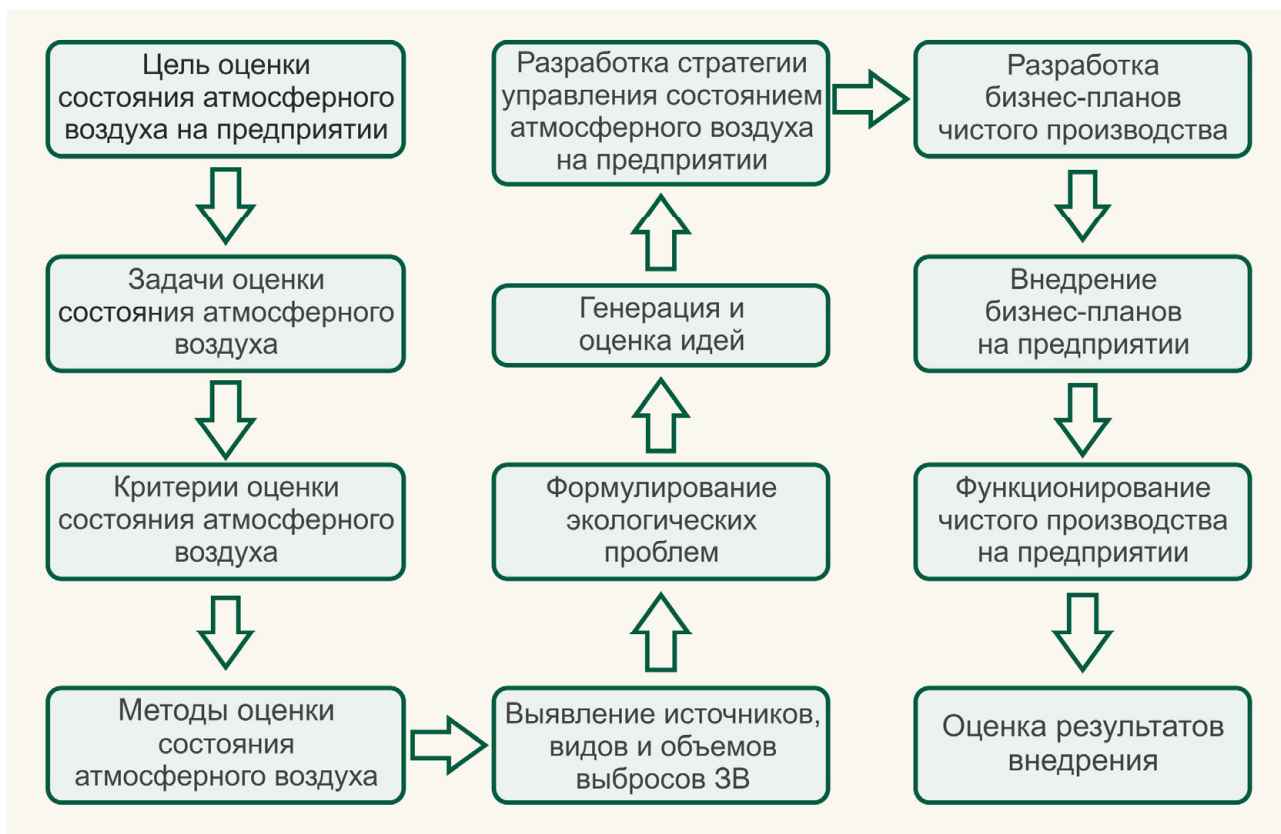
Цель оценки состояния атмосферного воздуха на предприятии

Задачи оценки состояния атмосферного воздуха

Критерии оценки состояния атмосферного воздуха

Методы оценки состояния атмосферного воздуха

Выявление источников, видов и объемов выбросов ЗВ

Формулирование экологических проблем

Генерация и оценка идей

Разработка стратегии управления состоянием атмосферного воздуха на предприятии

Разработка бизнес-планов чистого производства

Внедрение бизнес-планов на предприятии

Функционирование чистого производства на предприятии

Оценка результатов внедрения